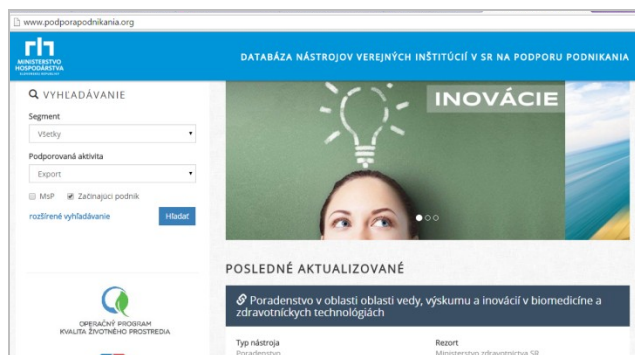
www.podporapodnikania.org

MINISTERSTVO HOSPODÁRSTVA SLOVENSKEJ REPUBLIKY

DATABÁZA NÁSTROJOV VEREJNÝCH INŠTITÚCIÍ V SR NA PODPORU PODNIKANIA

VYHĽADÁVANIE

Segment

Všetky

Podporovaná aktivita

Export

MsP

Začínajúci podnik

rozšírené vyhľadávanie

Hľadať

INOVÁCIE

OPERAČNÝ PROGRAM KVALITA ŽIVOTNÉHO PROSTREDIA

POSLEDNÉ AKTUALIZOVANÉ

Poradenstvo v oblasti oblasti vedy, výskumu a inovácií v biomedicíne a zdravotníckych technológiách

Typ nástroja

Poradenstvo

Rezort

Ministerstvo zdravotníctva SR